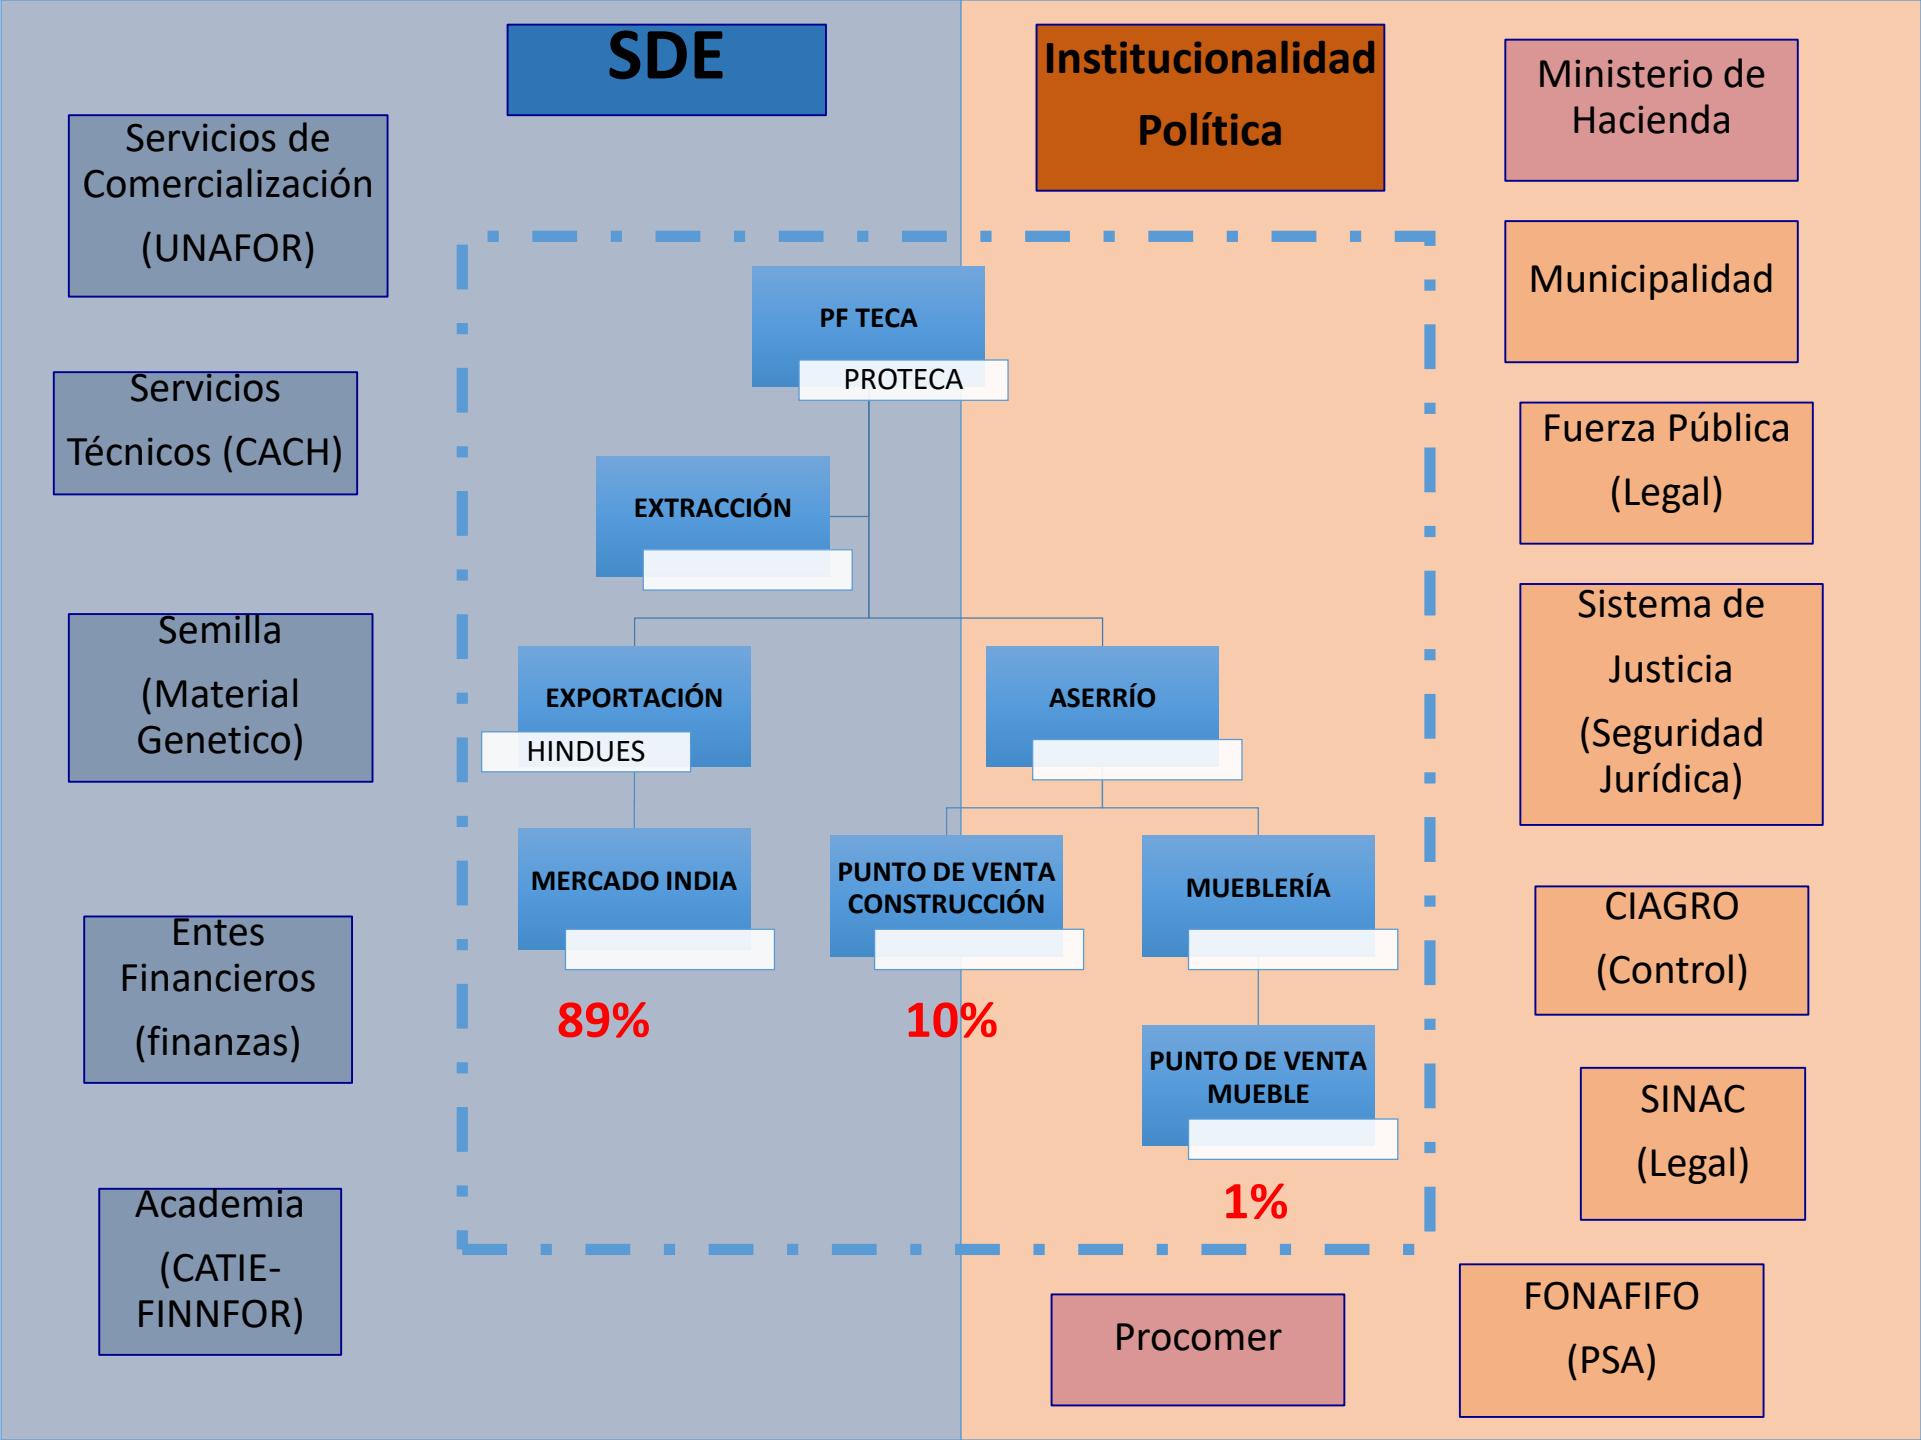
SDE

Institucionalidad Política

Ministerio de Hacienda

Servicios de Comercialización (UNAFOR)

Municipalidad

Servicios Técnicos (CACH)

PF TECA
PROTECA

EXTRACCIÓN

Fuerza Pública (Legal)

Semilla (Material Genetico)

EXPORTACIÓN
HINDUES

ASERRÍO

Sistema de Justicia (Seguridad Jurídica)

MERCADO INDIA

PUNTO DE VENTA CONSTRUCCIÓN

MUEBLERÍA

Entes Financieros (finanzas)

CIAGRO (Control)

89%

10%

PUNTO DE VENTA MUEBLE

SINAC (Legal)

1%

Academia (CATIE-FINNFOR)

Procomer

FONAFIFO (PSA)